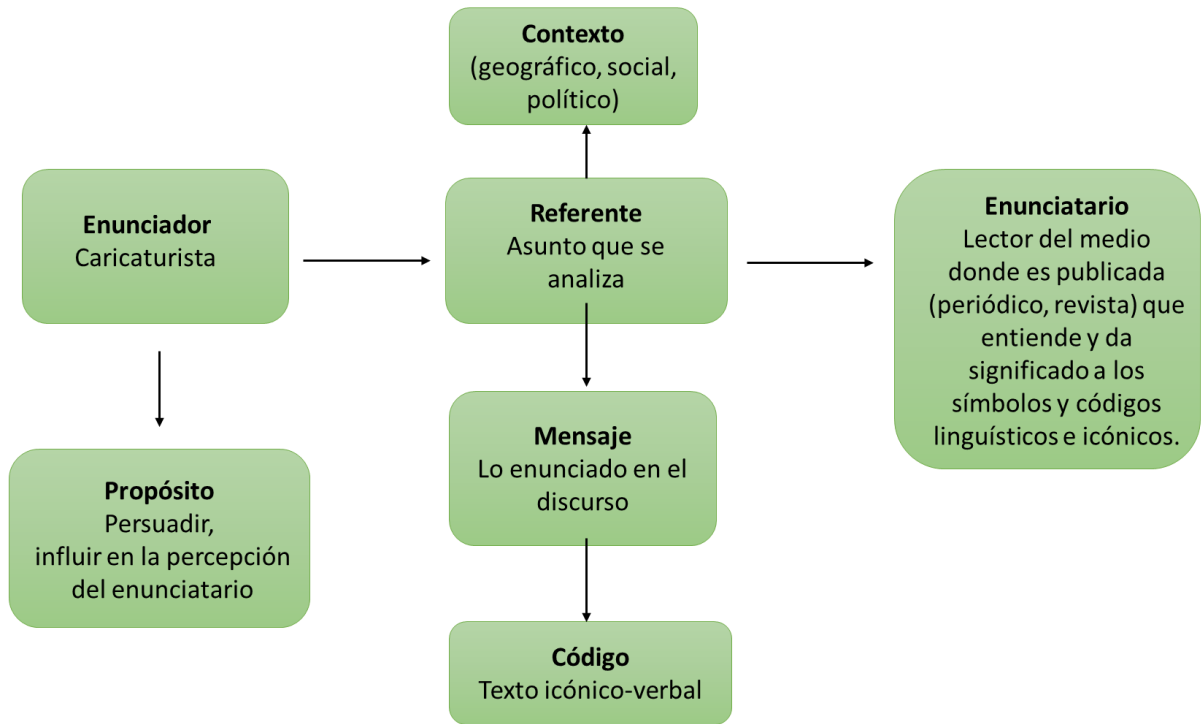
**Contexto**
(geográfico, social, político)

**Enunciador**
Caricaturista

**Referente**
Asunto que se analiza

**Enunciatario**
Lector del medio donde es publicada (periódico, revista) que entiende y da significado a los símbolos y códigos linguísticos e icónicos.

**Propósito**
Persuadir, influir en la percepción del enunciatario

**Mensaje**
Lo enunciado en el discurso

**Código**
Texto icónico-verbal